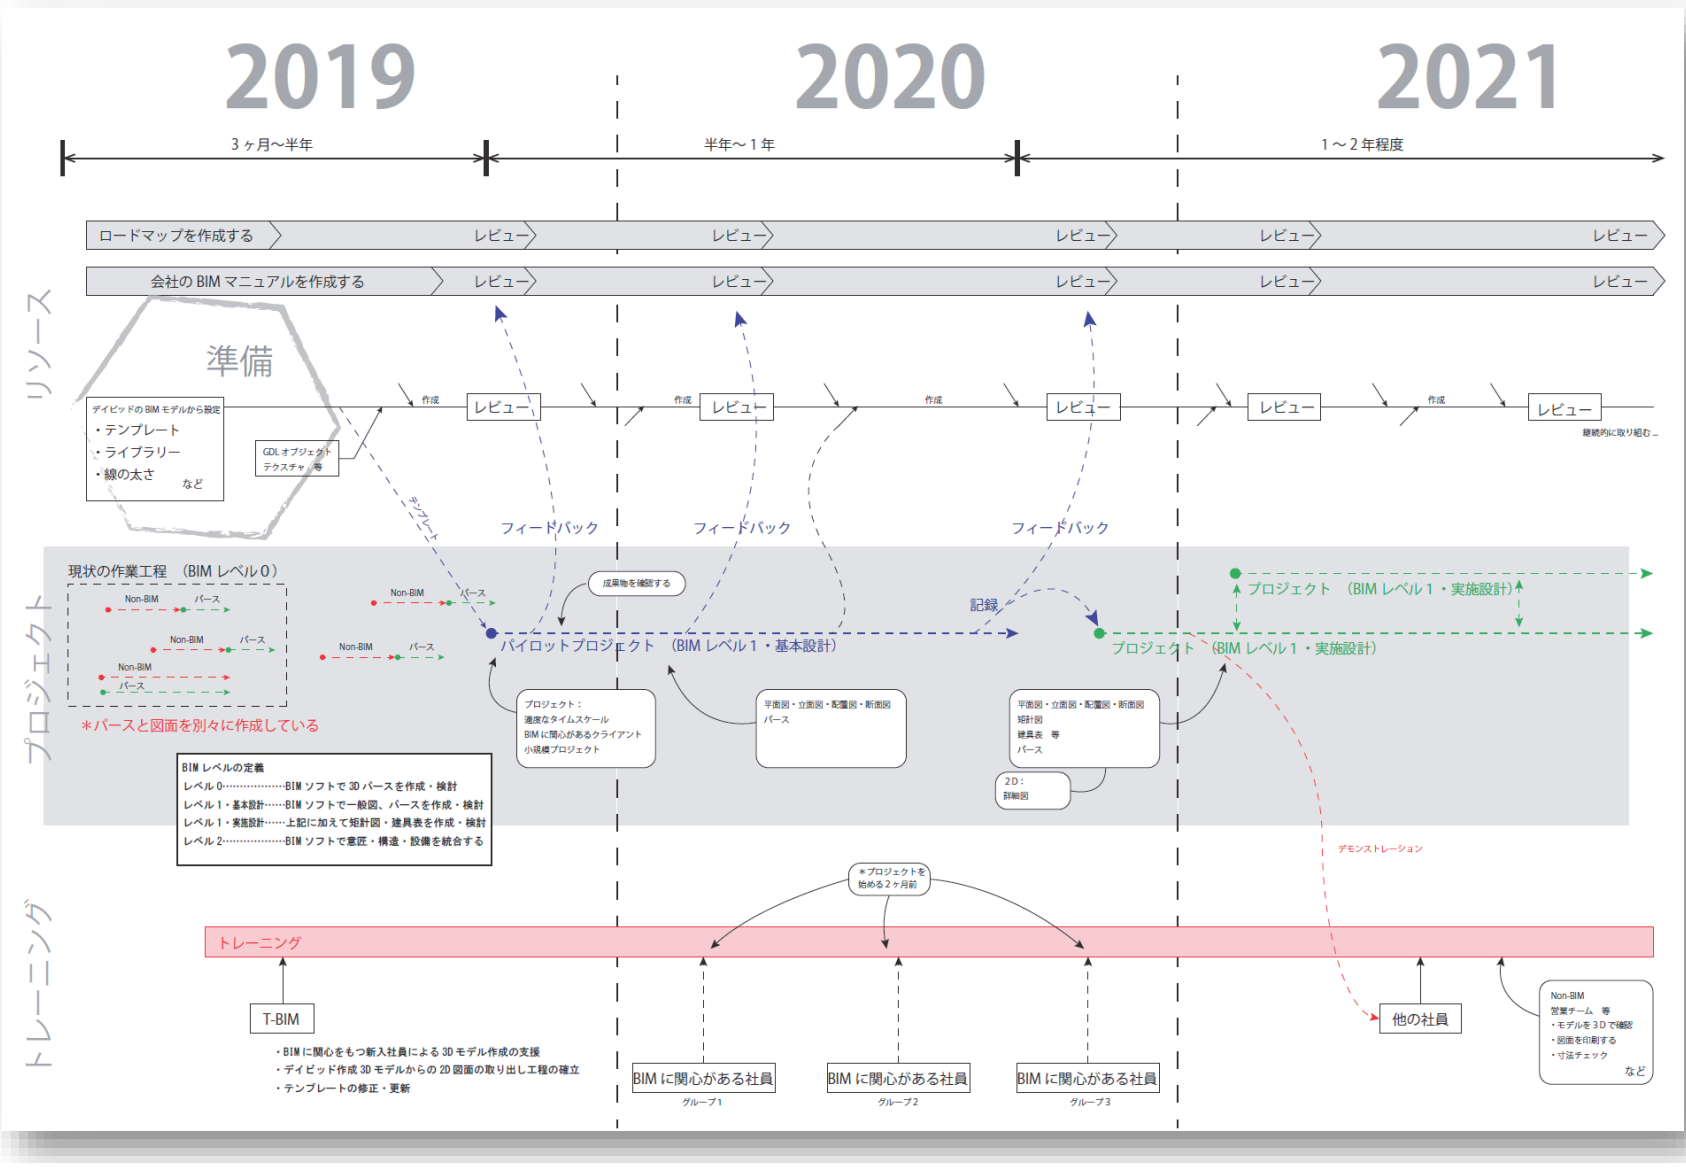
2019

2020

2021

３ヶ月〜半年

半年〜１年

１〜２年程度

ロードマップを作成する　レビュー　レビュー　レビュー　レビュー　レビュー

会社の BIM マニュアルを作成する　レビュー　レビュー　レビュー　レビュー　レビュー

リソース

準備

デイビッドの BIM モデルから設定
・テンプレート
・ライブラリー
・線の太さ
など

GDL オブジェクト
テクスチャ　等

作成　レビュー　作成　レビュー　作成　レビュー　レビュー　作成　レビュー

継続的に取り組む …

テンプレート

フィードバック　フィードバック　フィードバック

プロジェクト

現状の作業工程　(BIM レベル０)

Non-BIM　パース
Non-BIM　パース
Non-BIM
パース

Non-BIM　パース
Non-BIM　パース

＊パースと図面を別々に作成している

成果物を確認する

パイロットプロジェクト　(BIM レベル１・基本設計)

記録

プロジェクト　(BIM レベル１・実施設計)

プロジェクト　(BIM レベル１・実施設計)

プロジェクト：
適度なタイムスケール
BIM に関心があるクライアント
小規模プロジェクト

平面図・立面図・配置図・断面図
パース

平面図・立面図・配置図・断面図
矩計図
建具表　等
パース

2D：
詳細図

BIM レベルの定義
レベル０……………BIM ソフトで 3D パースを作成・検討
レベル１・基本設計……BIM ソフトで一般図、パースを作成・検討
レベル１・実施設計……上記に加えて矩計図・建具表を作成・検討
レベル２……………BIM ソフトで意匠・構造・設備を統合する

デモンストレーション

＊プロジェクトを
始める２ヶ月前

トレーニング

トレーニング

T-BIM

・BIM に関心をもつ新入社員による 3D モデル作成の支援
・デイビッド作成 3D モデルからの 2D 図面の取り出し工程の確立
・テンプレートの修正・更新

BIM に関心がある社員
グループ1

BIM に関心がある社員
グループ2

BIM に関心がある社員
グループ3

他の社員

Non-BIM
営業チーム　等
・モデルを 3D で確認
・図面を印刷する
・寸法チェック
など